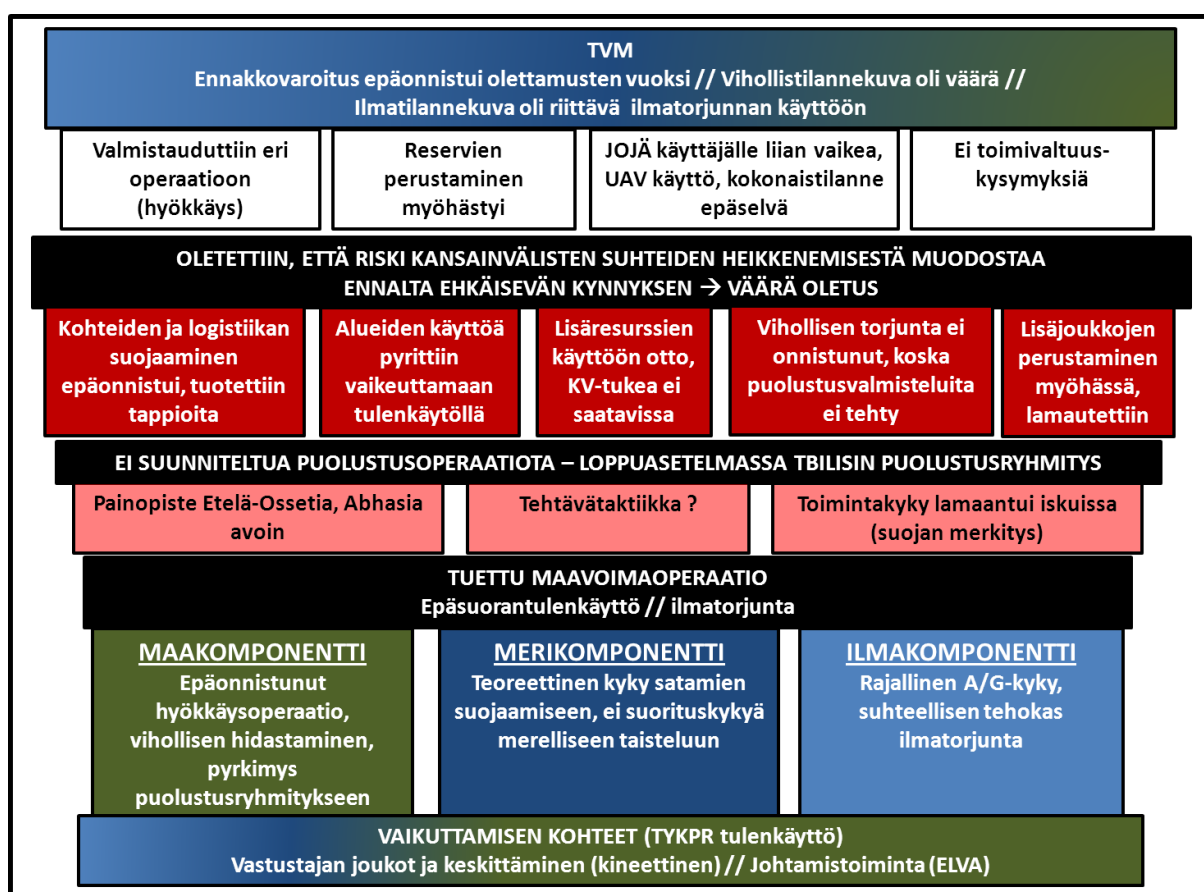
TVM
Ennakkovaroitus epäonnistui olettamusten vuoksi // Vihollistilannekuva oli väärä // Ilmatilannekuva oli riittävä ilmatorjunnan käyttöön

Valmistauduttiin eri operaatioon (hyökkäys)

Reservien perustaminen myöhästyi

JOJÄ käyttäjälle liian vaikea, UAV käyttö, kokonaistilanne epäselvä

Ei toimivaltuuskysymyksiä

OLETETTIIN, ETTÄ RISKI KANSAINVÄLISTEN SUHTEIDEN HEIKKENEMISESTÄ MUODOSTAA ENNALTA EHKÄISEVÄN KYNNYKSEN → VÄÄRÄ OLETUS

Kohteiden ja logistiikan suojaaminen epäonnistui, tuotettiin tappioita

Alueiden käyttöä pyrittiin vaikeuttamaan tulenkäytöllä

Lisäresurssien käyttöön otto, KV-tukea ei saatavissa

Vihollisen torjunta ei onnistunut, koska puolustusvalmisteluita ei tehty

Lisäjoukkojen perustaminen myöhässä, lamautettiin

EI SUUNNITELTUA PUOLUSTUSOPERAATIOTA – LOPPUASETELMASSA TBILISIN PUOLUSTUSRYHMITYS

Painopiste Etelä-Ossetia, Abhasia avoin

Tehtävätaktiikka ?

Toimintakyky lamaantui iskuissa (suojan merkitys)

TUETTU MAAVOIMAOPERAATIO
Epäsuorantulenkäyttö // ilmatorjunta

MAAKOMPONENTTI
Epäonnistunut hyökkäysoperaatio, vihollisen hidastaminen, pyrkimys puolustusryhmitykseen

MERIKOMPONENTTI
Teoreettinen kyky satamien suojaamiseen, ei suorituskykyä merelliseen taisteluun

ILMAKOMPONENTTI
Rajallinen A/G-kyky, suhteellisen tehokas ilmatorjunta

VAIKUTTAMISEN KOHTEET (TYKPR tulenkäyttö)
Vastustajan joukot ja keskittäminen (kineettinen) // Johtamistoiminta (ELVA)